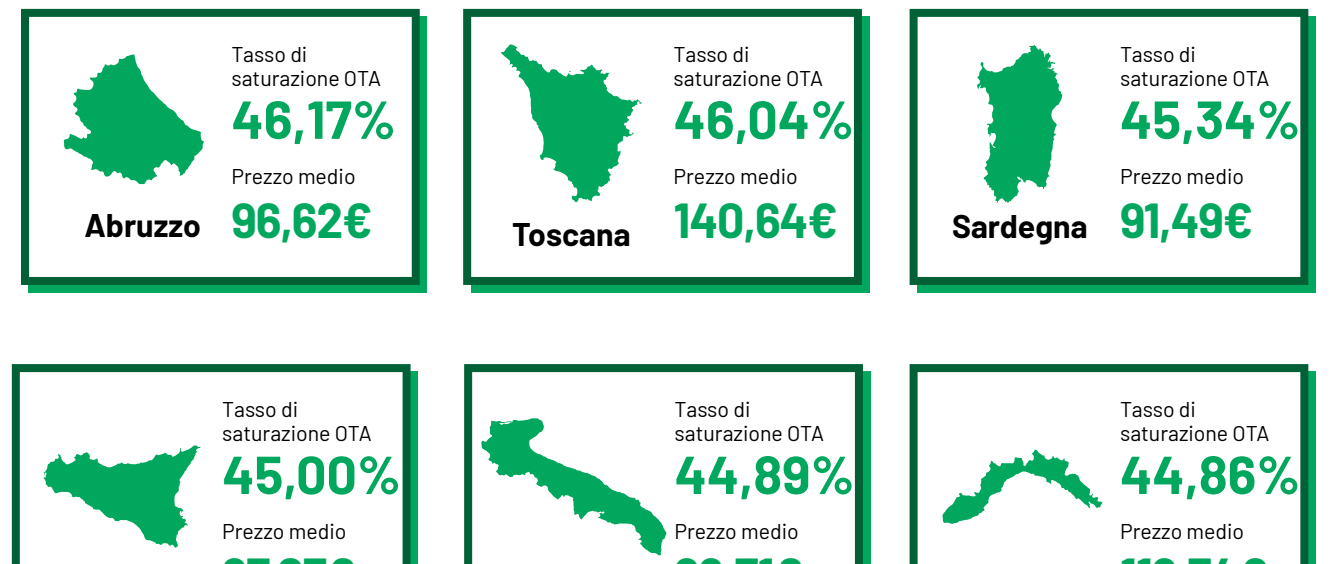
Tasso di saturazione OTA
46,17%
Prezzo medio
96,62€
Abruzzo

Tasso di saturazione OTA
46,04%
Prezzo medio
140,64€
Toscana

Tasso di saturazione OTA
45,34%
Prezzo medio
91,49€
Sardegna

Tasso di saturazione OTA
45,00%
Prezzo medio
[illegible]

Tasso di saturazione OTA
44,89%
Prezzo medio
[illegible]

Tasso di saturazione OTA
44,86%
Prezzo medio
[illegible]